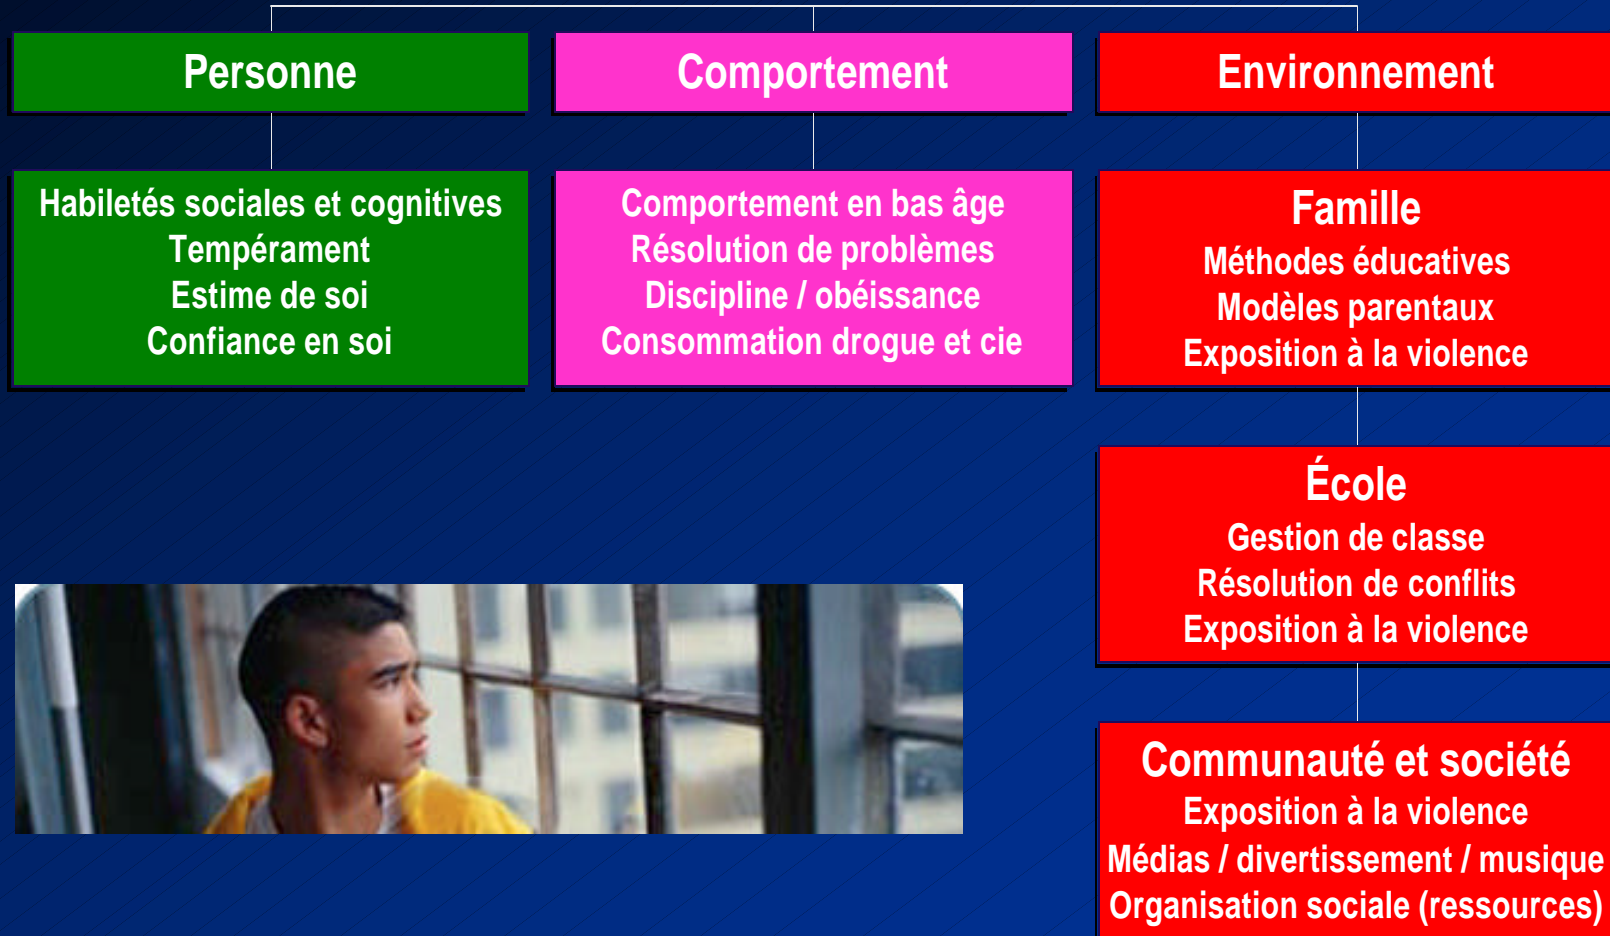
Personne

Comportement

Environnement

Habiletés sociales et cognitives
Tempérament
Estime de soi
Confiance en soi

Comportement en bas âge
Résolution de problèmes
Discipline / obéissance
Consommation drogue et cie

Famille
Méthodes éducatives
Modèles parentaux
Exposition à la violence

École
Gestion de classe
Résolution de conflits
Exposition à la violence

Communauté et société
Exposition à la violence
Médias / divertissement / musique
Organisation sociale (ressources)